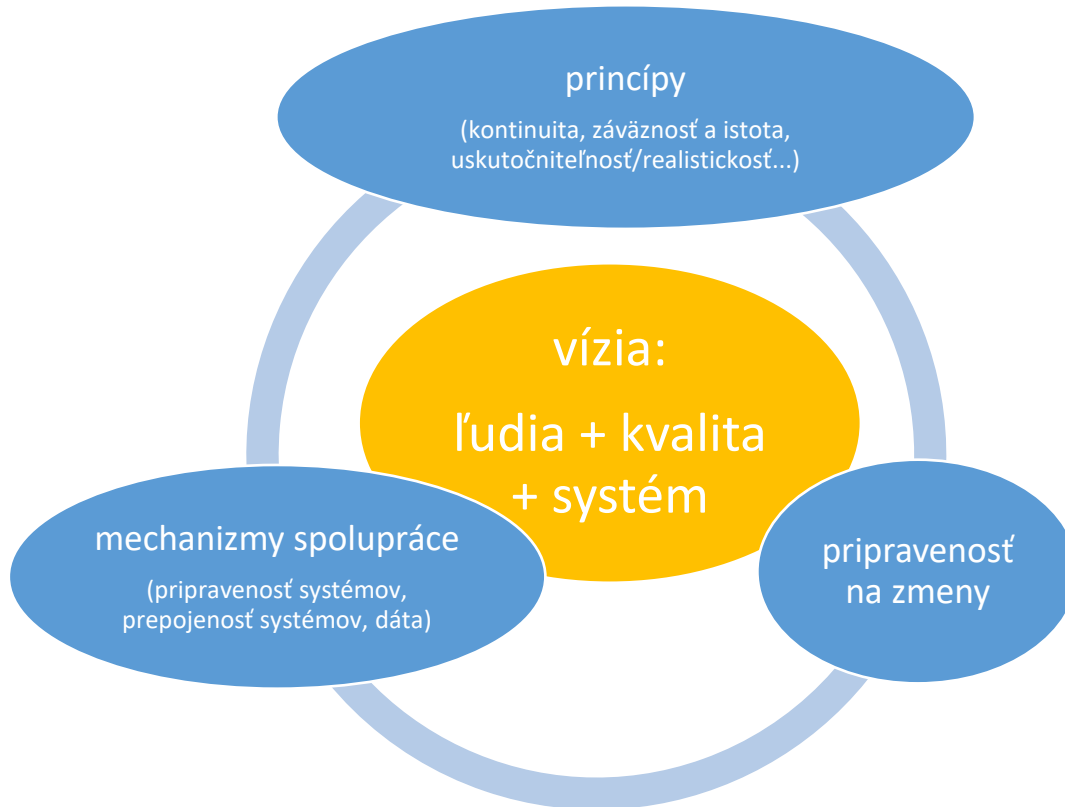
princípy

(kontinuita, záväznosť a istota, uskutočniteľnosť/realistickosť...)

vízia:

ľudia + kvalita + systém

mechanizmy spolupráce

(pripravenosť systémov, prepojenosť systémov, dáta)

pripravenosť na zmeny